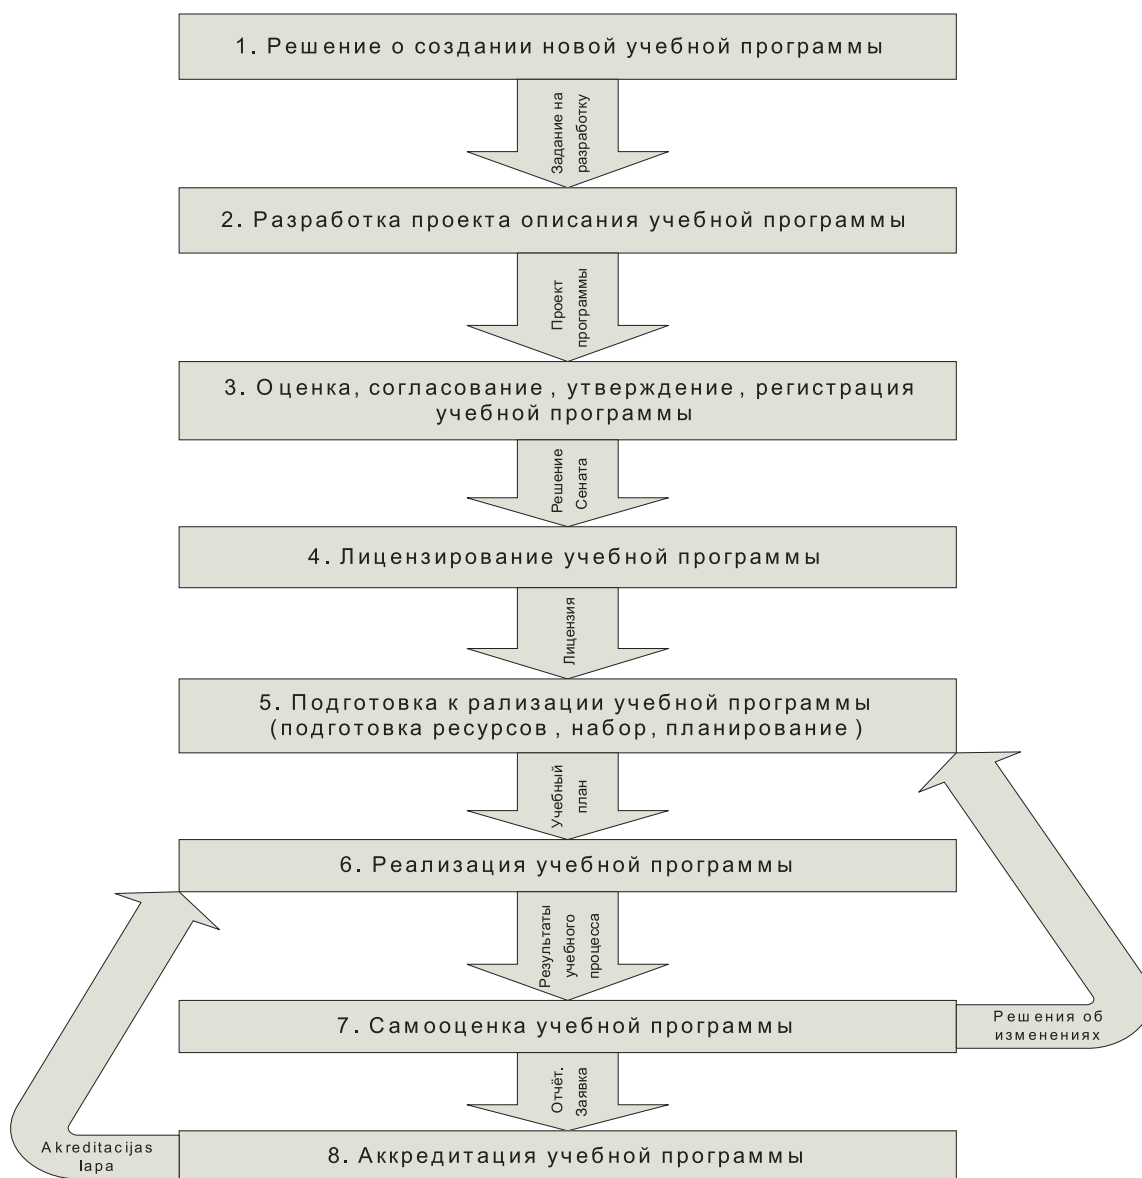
1. Решение о создании новой учебной программы

Задание на разработку

2. Разработка проекта описания учебной программы

Проект программы

3. Оценка, согласование , утверждение , регистрация учебной программы

Решение Сената

4. Лицензирование учебной программы

Лицензия

5. Подготовка к рализации учебной программы (подготовка ресурсов , набор, планирование )

Учебный план

6. Реализация учебной программы

Результаты учебного процесса

7. Самооценка учебной программы

Решения об изменениях

Отчёт. Заявка

Akreditacijas lapa

8. Аккредитация учебной программы